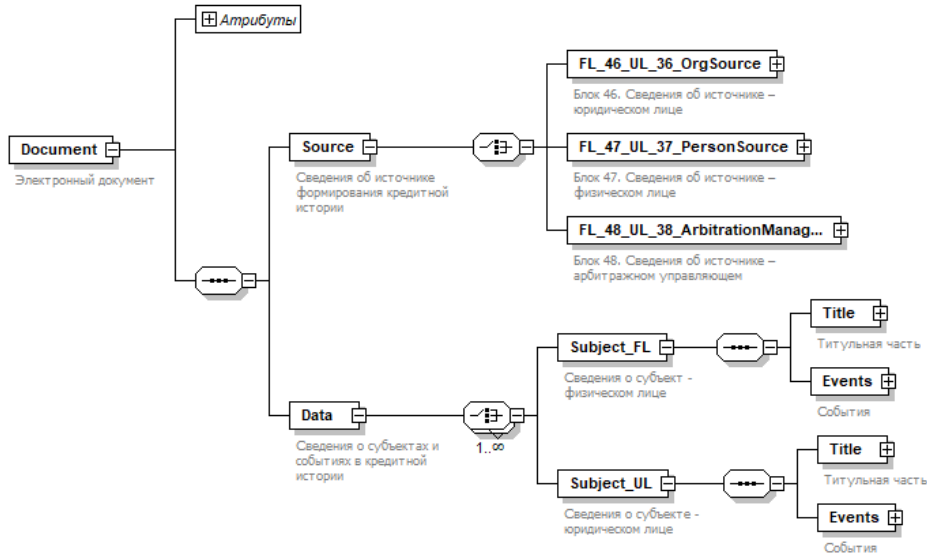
Атрибуты

Document
Электронный документ

Source
Сведения об источнике формирования кредитной истории

FL_46_UL_36_OrgSource
Блок 46. Сведения об источнике – юридическом лице

FL_47_UL_37_PersonSource
Блок 47. Сведения об источнике – физическом лице

FL_48_UL_38_ArbitrationManag...
Блок 48. Сведения об источнике – арбитражном управляющем

Data
Сведения о субъектах и событиях в кредитной истории

1..∞

Subject_FL
Сведения о субъект - физическом лице

Title
Титульная часть

Events
События

Subject_UL
Сведения о субъекте - юридическом лице

Title
Титульная часть

Events
События